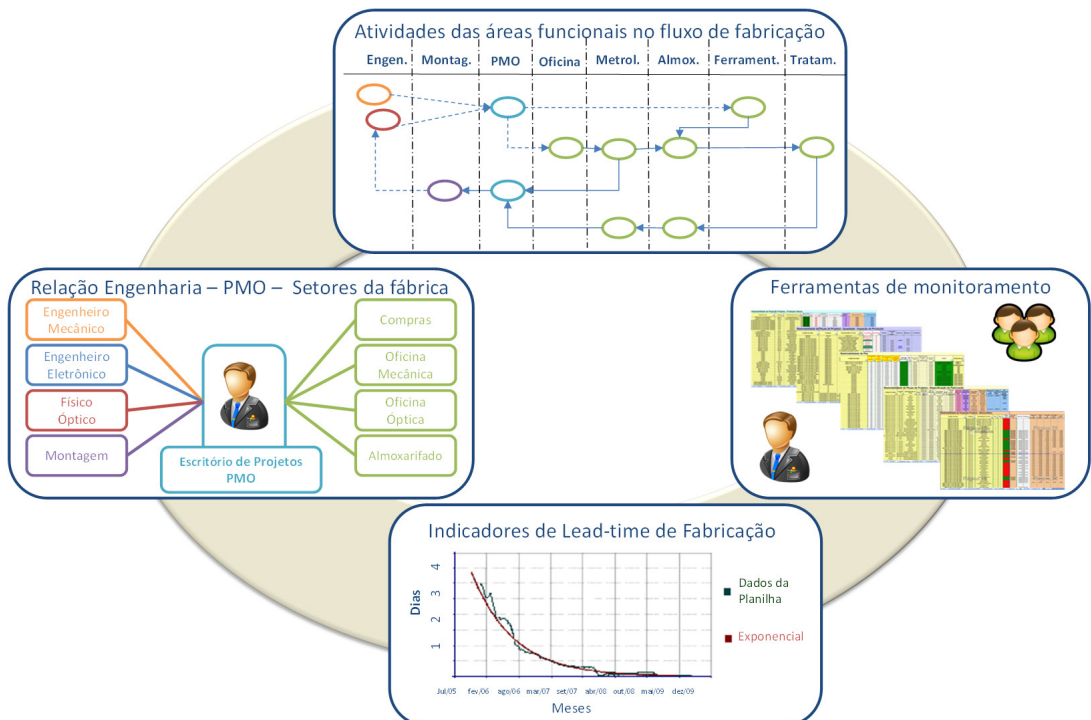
Atividades das áreas funcionais no fluxo de fabricação

Engen. | Montag. | PMO | Oficina | Metrol. | Almox. | Ferrament. | Tratam.

Relação Engenharia – PMO – Setores da fábrica

Engenheiro Mecânico

Engenheiro Eletrônico

Físico Óptico

Montagem

Escritório de Projetos PMO

Compras

Oficina Mecânica

Oficina Óptica

Almoxarifado

Ferramentas de monitoramento

Indicadores de Lead-time de Fabricação

Dias

4

3

2

1

Jul/05 fev/06 ago/06 mar/07 set/07 abr/08 out/08 mai/09 dez/09

Meses

Dados da Planilha

Exponencial